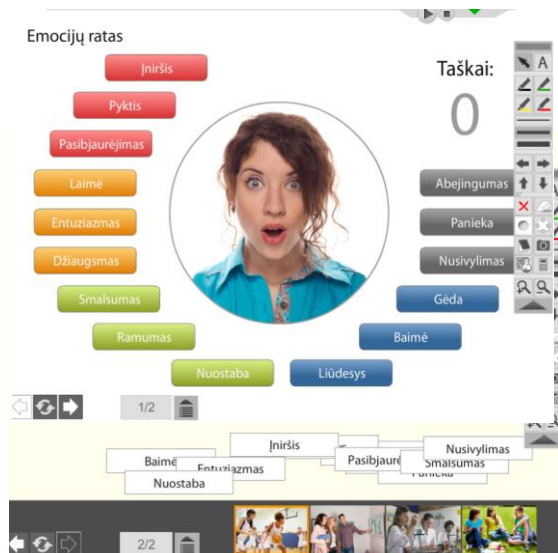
Emocijų ratas

Taškai:

0

Įniršis

Pyktis

Pasibjaurėjimas

Laimė

Entuziazmas

Džiaugsmas

Smalsumas

Ramumas

Nuostaba

Liūdesys

Baimė

Gėda

Nusivylimas

Panieka

Abejingumas

A

1/2

Įniršis

Baimė

Entuziazmas

Nuostaba

Pasibjaurė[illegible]

Smalsumas

Nusivylimas

Panieka

2/2